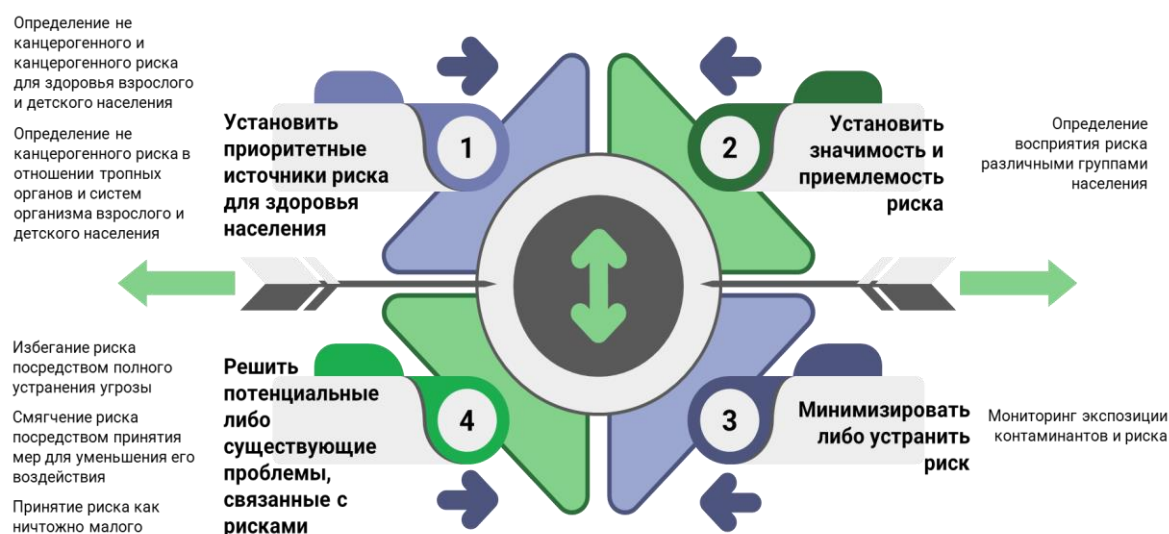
Определение не канцерогенного и канцерогенного риска для здоровья взрослого и детского населения

Определение не канцерогенного риска в отношении тропных органов и систем организма взрослого и детского населения

1

Установить приоритетные источники риска для здоровья населения

2

Установить значимость и приемлемость риска

Определение восприятия риска различными группами населения

Избегание риска посредством полного устранения угрозы

Смягчение риска посредством принятия мер для уменьшения его воздействия

Принятие риска как ничтожно малого

4

Решить потенциальные либо существующие проблемы, связанные с рисками

3

Минимизировать либо устранить риск

Мониторинг экспозиции контаминантов и риска